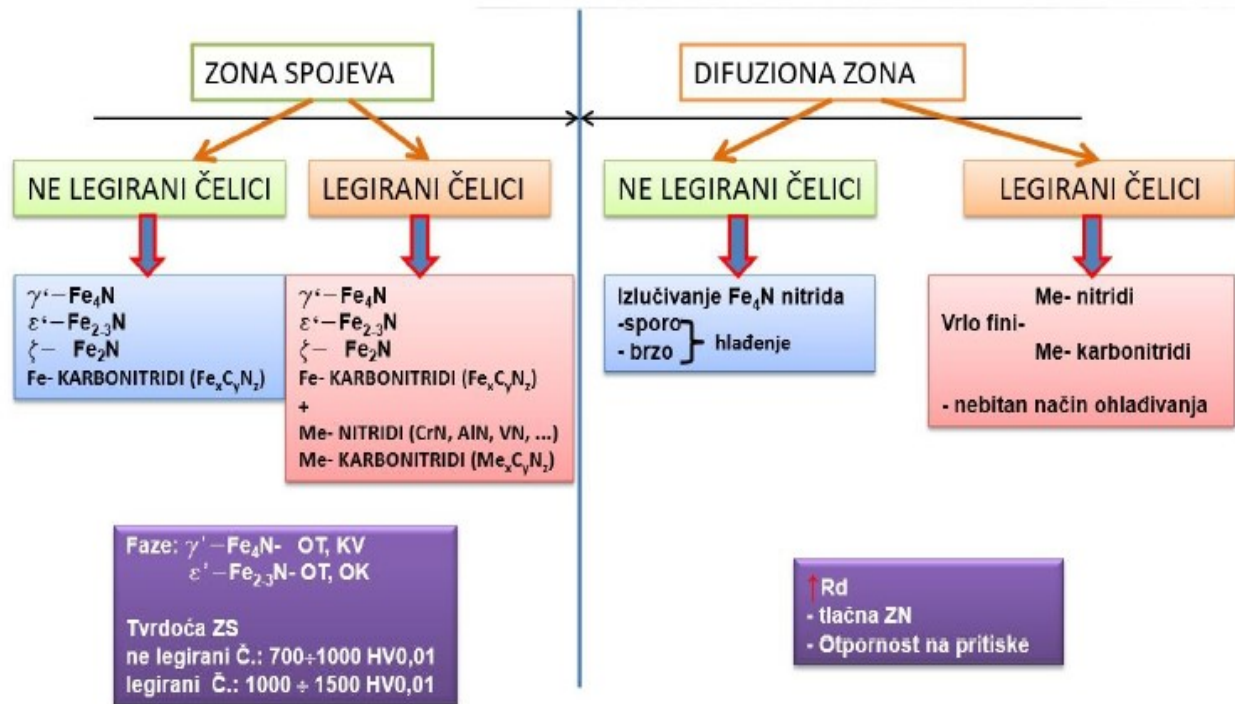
ZONA SPOJEVA

DIFUZIONA ZONA

NE LEGIRANI ČELICI

LEGIRANI ČELICI

NE LEGIRANI ČELICI

LEGIRANI ČELICI

$\gamma$'$-$Fe$_4$N
$\varepsilon$'$-$Fe$_{2\text{-}3}$N
$\zeta-$ Fe$_2$N
Fe- KARBONITRIDI (Fe$_x$C$_y$N$_z$)

$\gamma$'$-$Fe$_4$N
$\varepsilon$'$-$Fe$_{2\text{-}3}$N
$\zeta-$ Fe$_2$N
Fe- KARBONITRIDI (Fe$_x$C$_y$N$_z$)
+
Me- NITRIDI (CrN, AlN, VN, ...)
Me- KARBONITRIDI (Me$_x$C$_y$N$_z$)

Izlučivanje Fe$_4$N nitrida
-sporo
- brzo
hlađenje

Me- nitridi
Vrlo fini-
Me- karbonitridi

- nebitan način ohlađivanja

Faze: $\gamma'-$Fe$_4$N- OT, KV
$\varepsilon'-$Fe$_{2\text{-}3}$N- OT, OK

Tvrdoća ZS
ne legirani Č.: 700÷1000 HV0,01
legirani Č.: 1000 ÷ 1500 HV0,01

↑Rd
- tlačna ZN
- Otpornost na pritiske